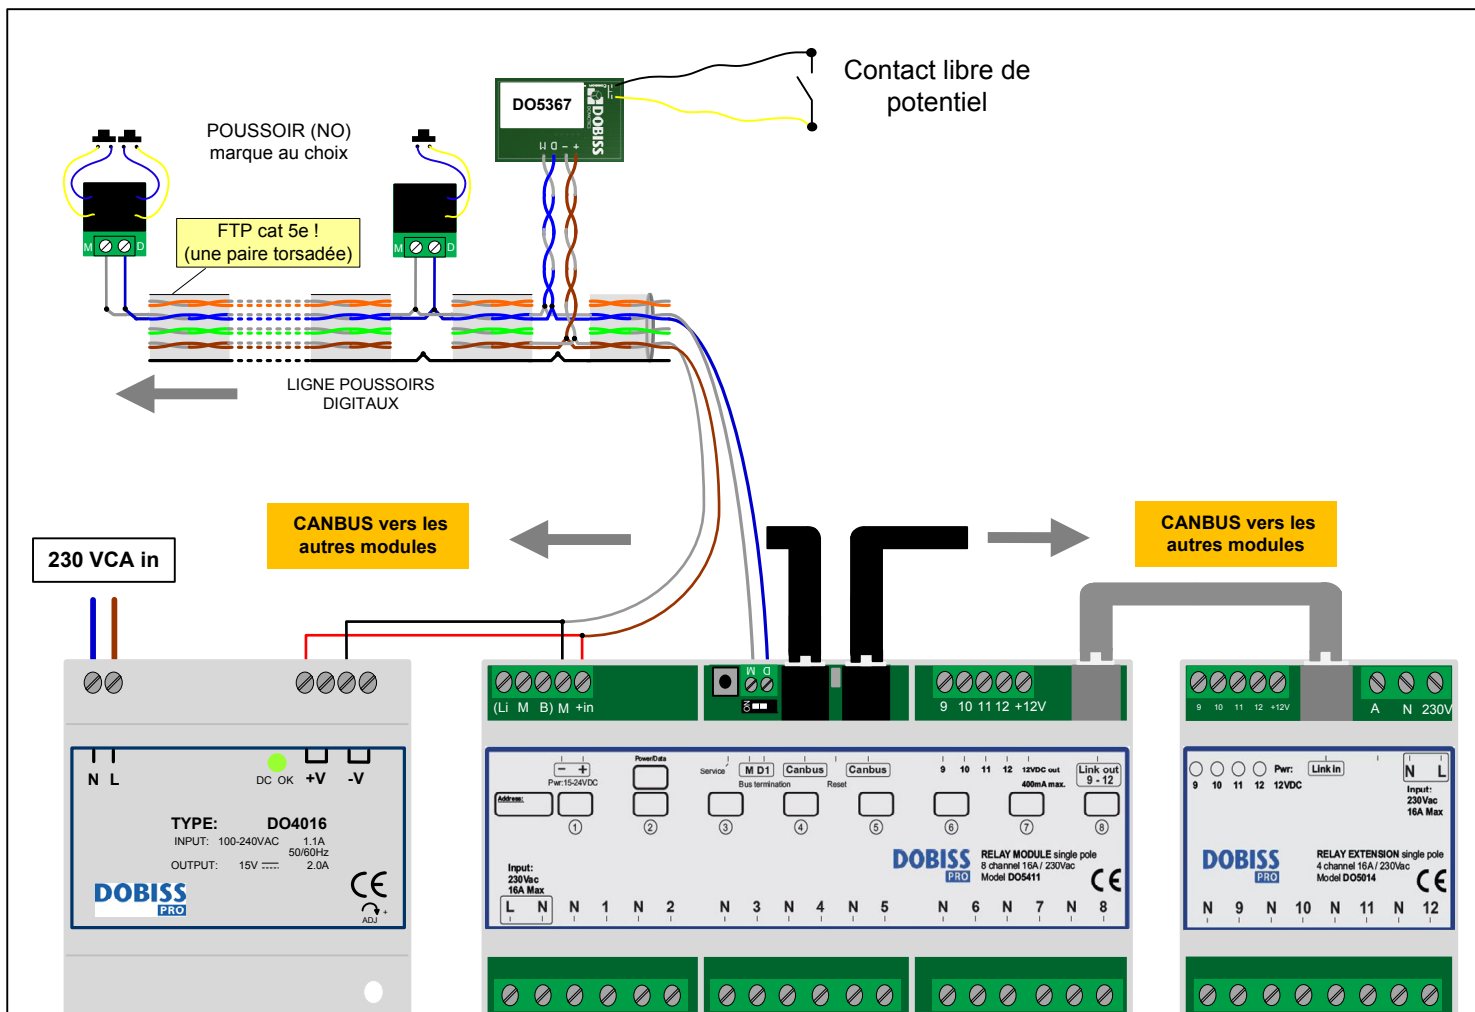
Contact libre de potentiel

DO5367

DOBISS

M D - +

POUSSOIR (NO) marque au choix

M D

M D

FTP cat 5e ! (une paire torsadée)

LIGNE POUSSOIRS DIGITAUX

CANBUS vers les autres modules

CANBUS vers les autres modules

230 VCA in

N L

DC OK +V -V

TYPE: DO4016
INPUT: 100-240VAC 1.1A 50/60Hz
OUTPUT: 15V 2.0A

DOBISS PRO

ADJ

(Li M B) M +in

M D

9 10 11 12 +12V

Pwr:15-24VDC

PowerData

Address:

Service

M D1

Canbus

Canbus

Bus termination

Reset

9 10 11 12 12VDC out 400mA max.

Link out 9 - 12

1 2 3 4 5 6 7 8

Input: 230Vac 16A Max

DOBISS PRO

RELAY MODULE single pole 8 channel 16A / 230Vac Model DO5411

L N N 1 N 2 N 3 N 4 N 5 N 6 N 7 N 8

9 10 11 12 +12V

A N 230V

9 10 11 12 12VDC

Pwr:

Link in

N L

Input: 230Vac 16A Max

DOBISS PRO

RELAY EXTENSION single pole 4 channel 16A / 230Vac Model DO5014

N 9 N 10 N 11 N 12